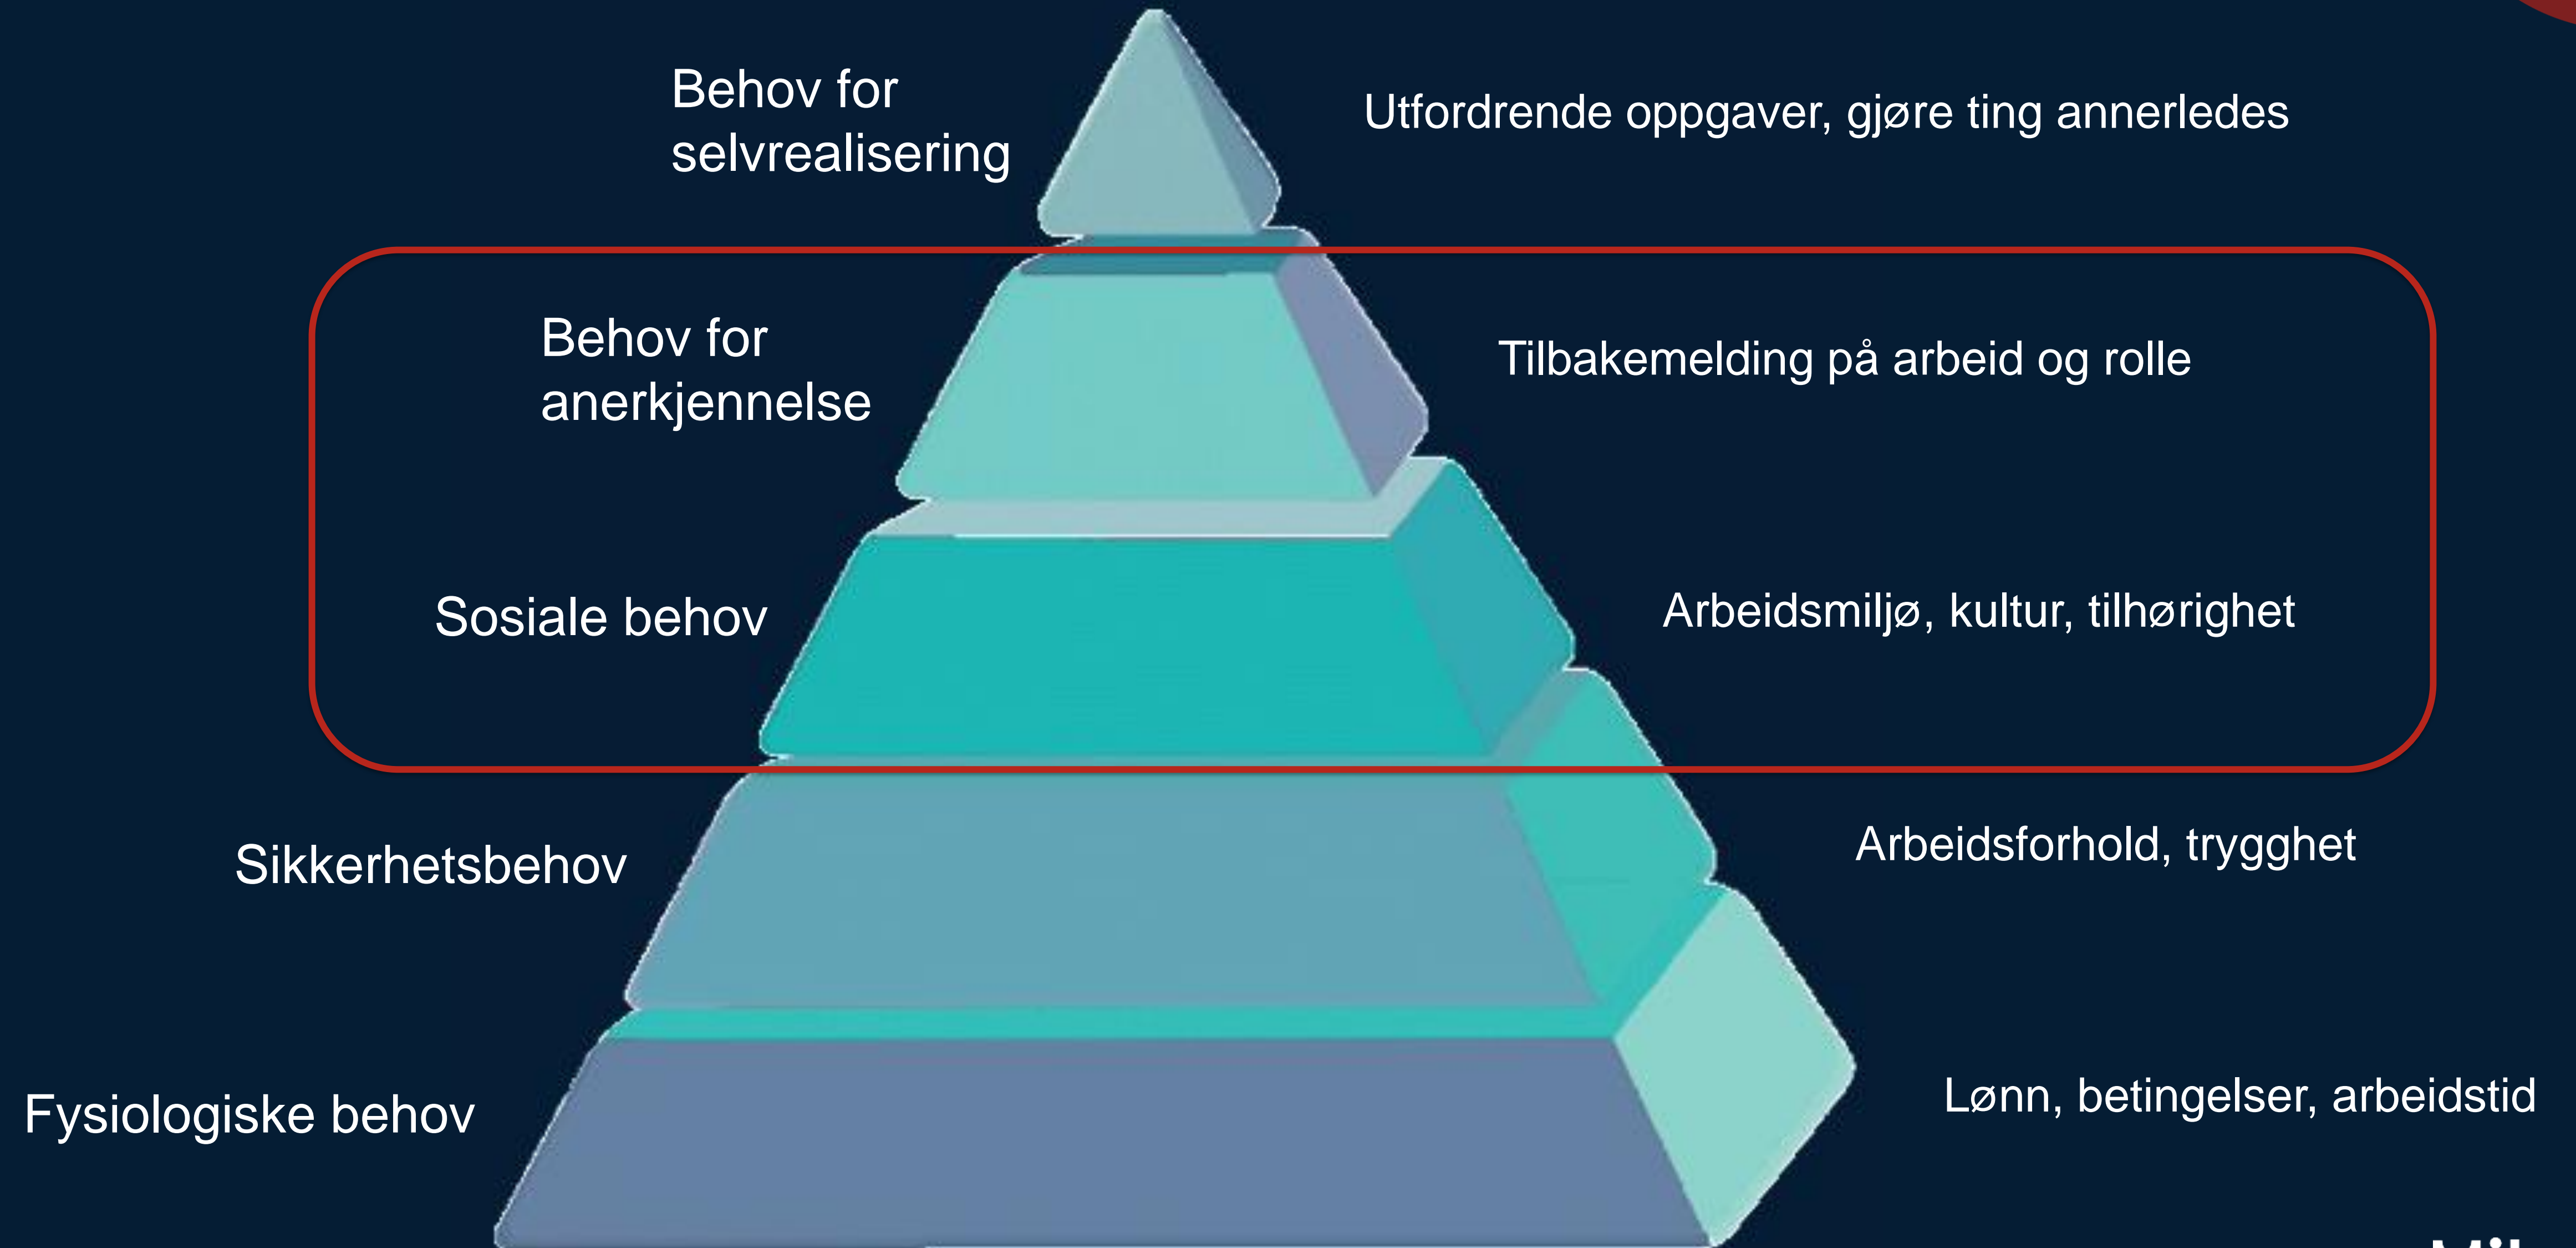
Behov for selvrealisering

Utfordrende oppgaver, gjøre ting annerledes

Behov for anerkjennelse

Tilbakemelding på arbeid og rolle

Sosiale behov

Arbeidsmiljø, kultur, tilhørighet

Sikkerhetsbehov

Arbeidsforhold, trygghet

Fysiologiske behov

Lønn, betingelser, arbeidstid

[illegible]